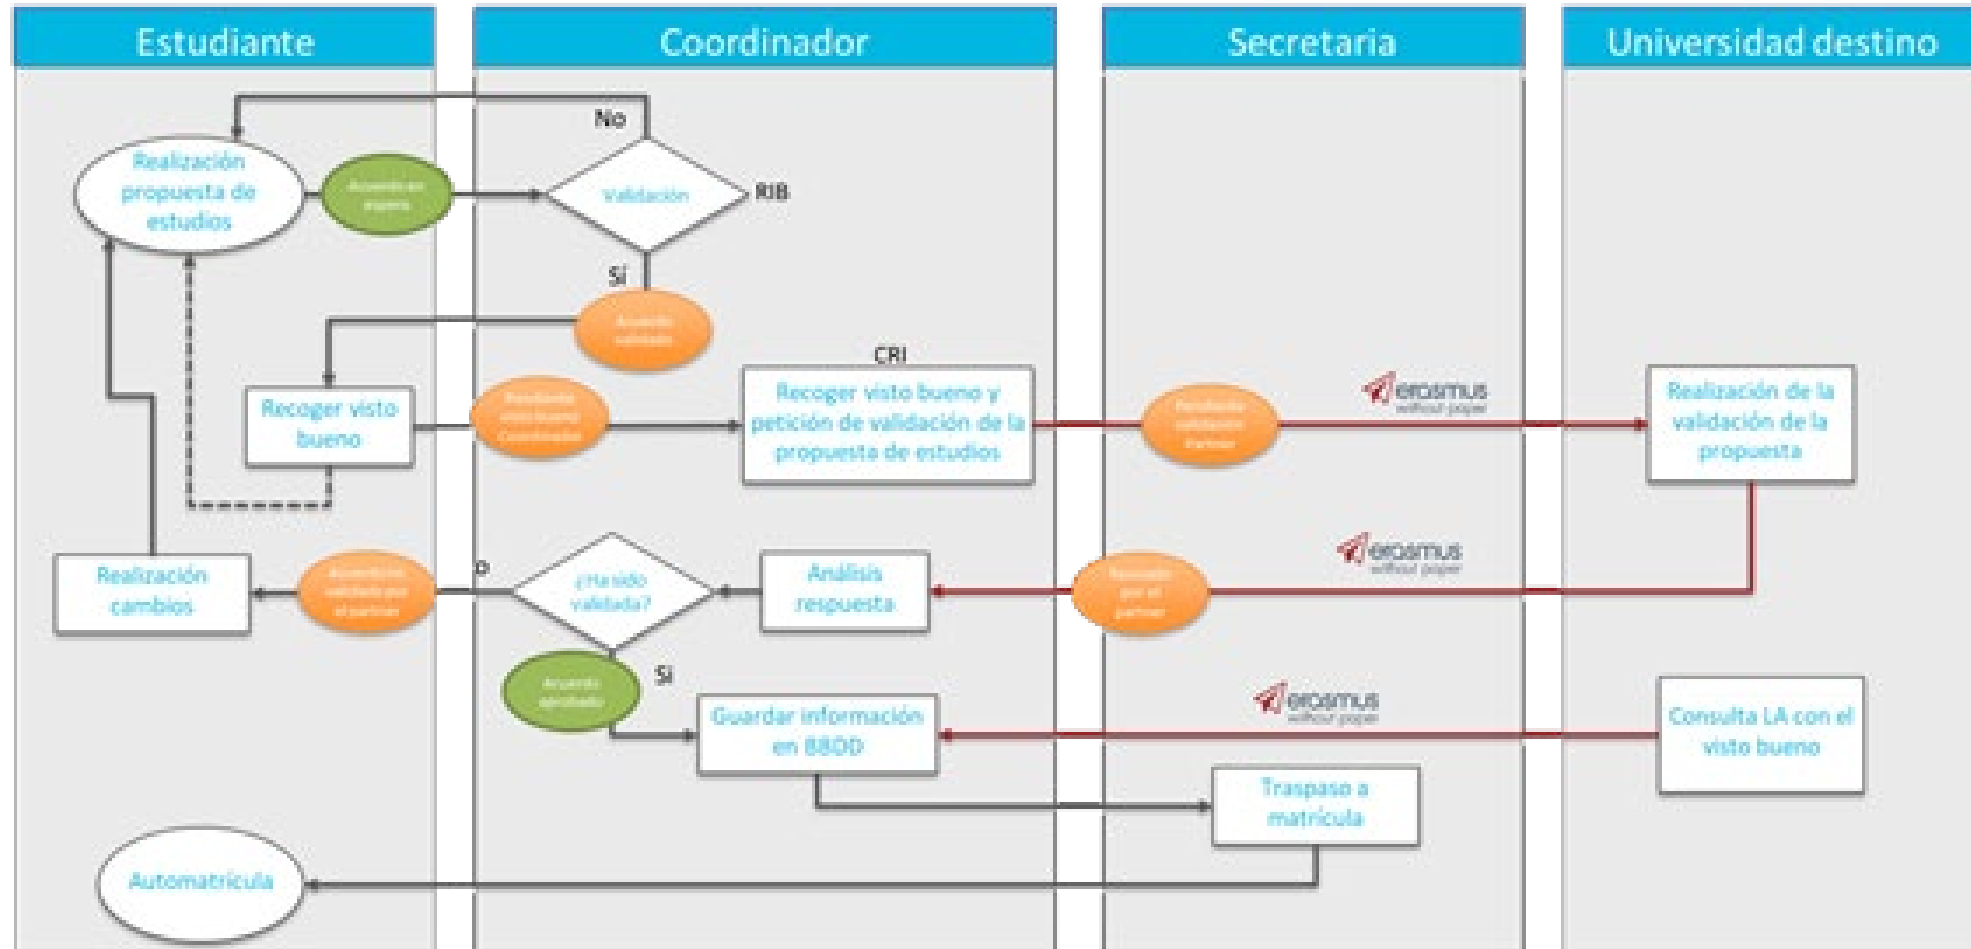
Estudiante

Coordinador

Secretaria

Universidad destino

No

Realización propuesta de estudios

Acuerdo en espera

Validación

RIB

Sí

Acuerdo validado

CRI

Recoger visto bueno

Pendiente visto bueno Coordinador

Recoger visto bueno y petición de validación de la propuesta de estudios

Pendiente validación Partner

erasmus without paper

Realización de la validación de la propuesta

erasmus without paper

Realización cambios

Acuerdo no validado por el partner

¿Ha sido validada?

Análisis respuesta

Revisado por el partner

Acuerdo aprobado

Sí

Guardar información en BBDD

erasmus without paper

Consulta LA con el visto bueno

Traspaso a matrícula

Automatrícula